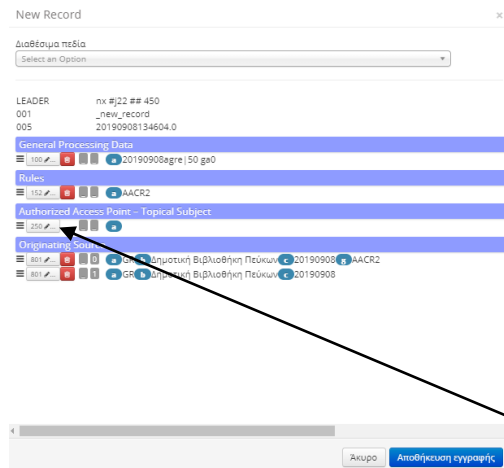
New Record

×

Διαθέσιμα πεδία

Select an Option

LEADER nx #j22 ## 450
001 _new_record
005 20190908134604.0

General Processing Data

100 a 20190908agre|50 ga0

Rules

152 a AACR2

Authorized Access Point - Topical Subject

250 a

Originating Source

801 0 a GR b Δημοτική Βιβλιοθήκη Πεύκων c 20190908 g AACR2

801 1 a GR b Δημοτική Βιβλιοθήκη Πεύκων c 20190908

Άκυρο Αποθήκευση εγγραφής